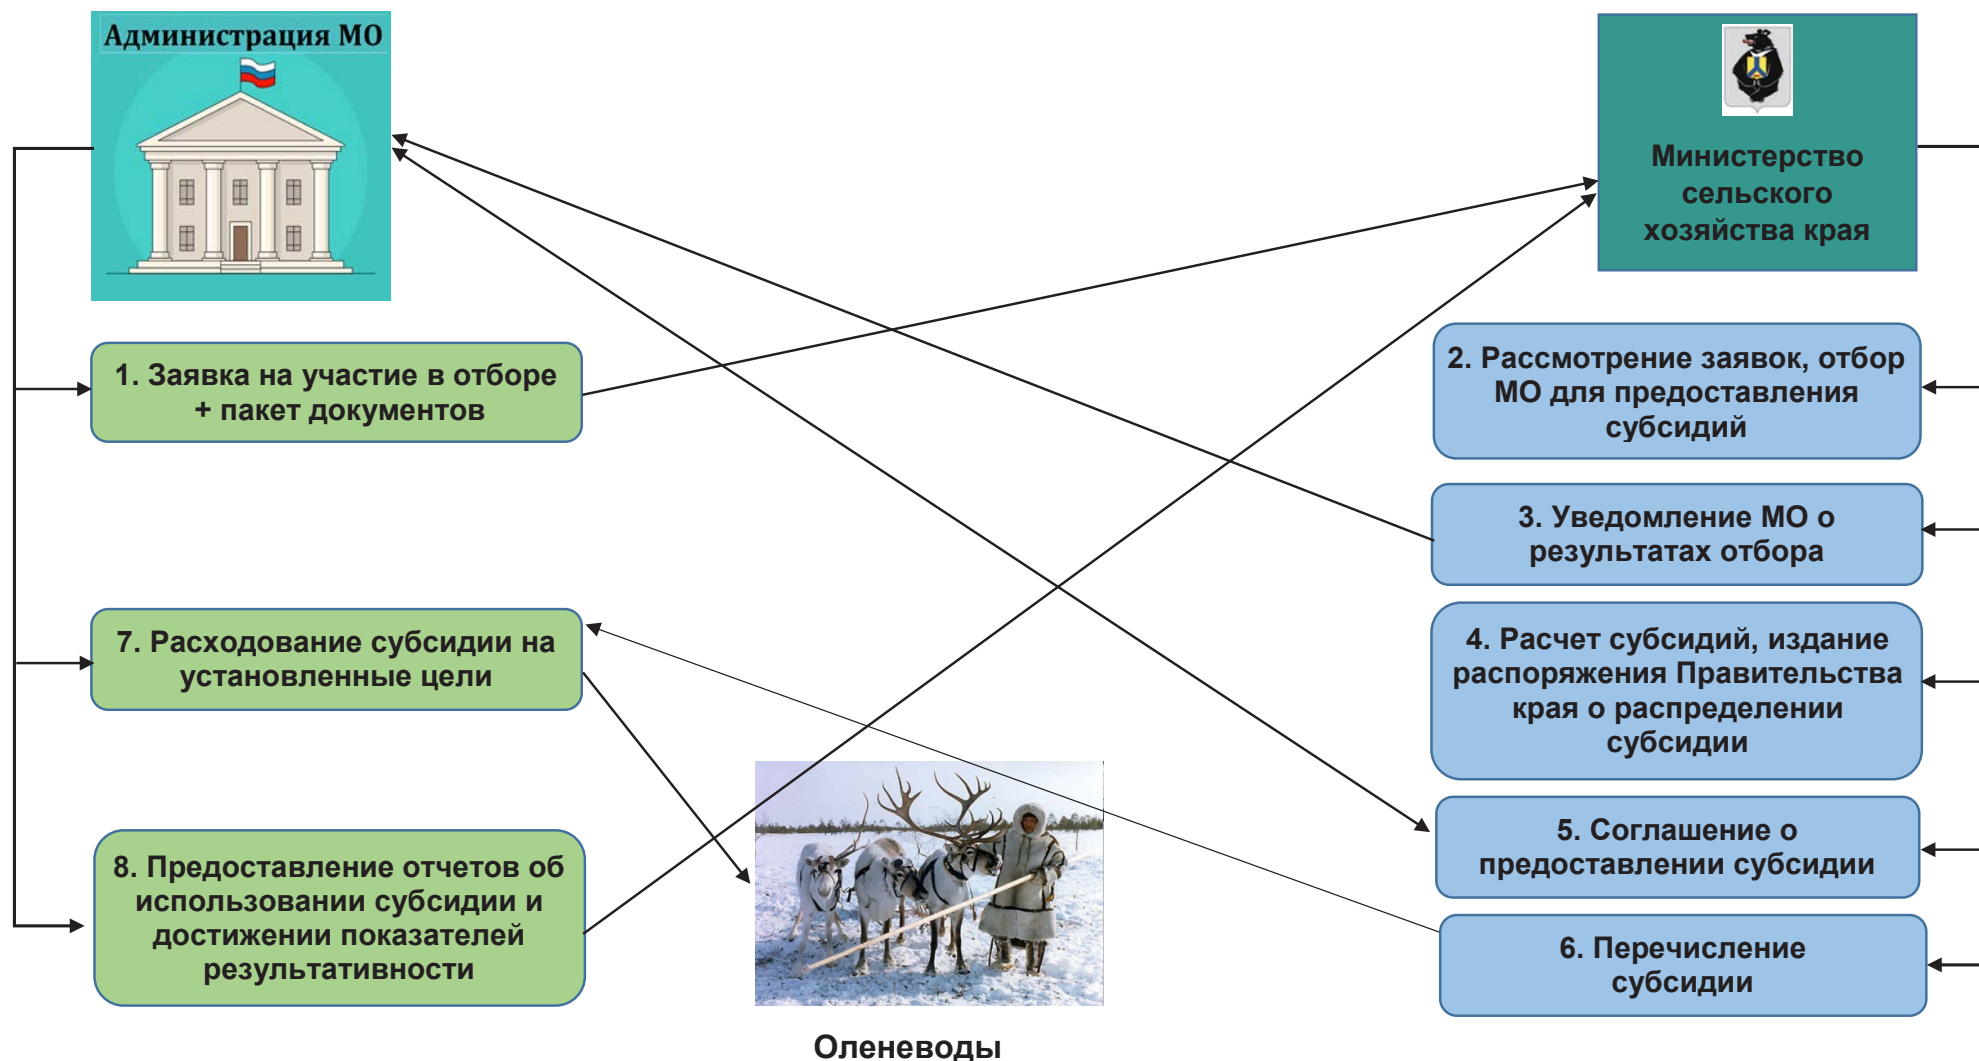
Администрация МО

Министерство сельского хозяйства края

1. Заявка на участие в отборе + пакет документов

2. Рассмотрение заявок, отбор МО для предоставления субсидий

3. Уведомление МО о результатах отбора

4. Расчет субсидий, издание распоряжения Правительства края о распределении субсидии

5. Соглашение о предоставлении субсидии

6. Перечисление субсидии

7. Расходование субсидии на установленные цели

8. Предоставление отчетов об использовании субсидии и достижении показателей результативности

Оленеводы